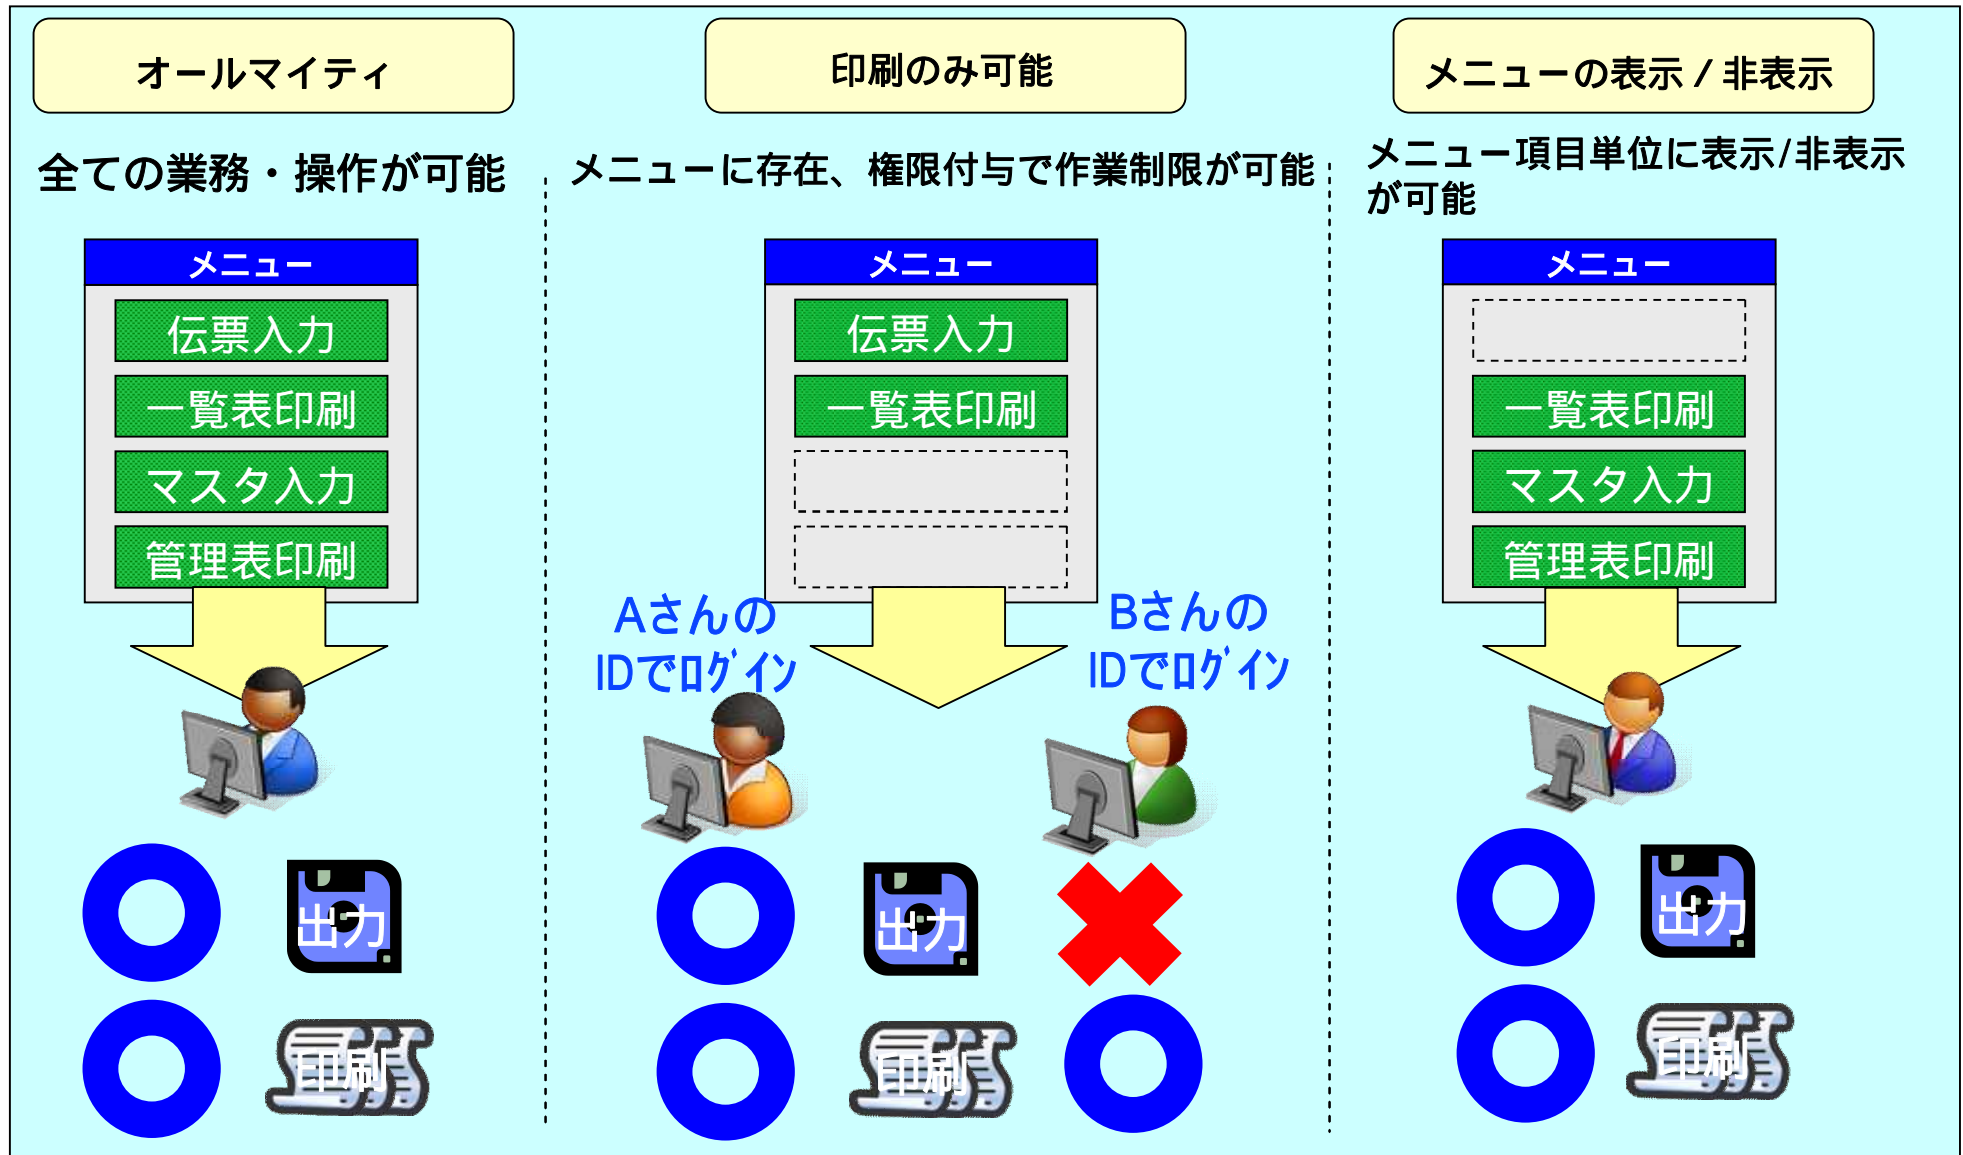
オールマイティ

全ての業務・操作が可能

メニュー

伝票入力

一覧表印刷

マスタ入力

管理表印刷

出力

印刷

印刷のみ可能

メニューに存在、権限付与で作業制限が可能

メニュー

伝票入力

一覧表印刷

Aさんの IDでログイン

Bさんの IDでログイン

出力

印刷

メニューの表示 / 非表示

メニュー項目単位に表示/非表示が可能

メニュー

一覧表印刷

マスタ入力

管理表印刷

出力

印刷